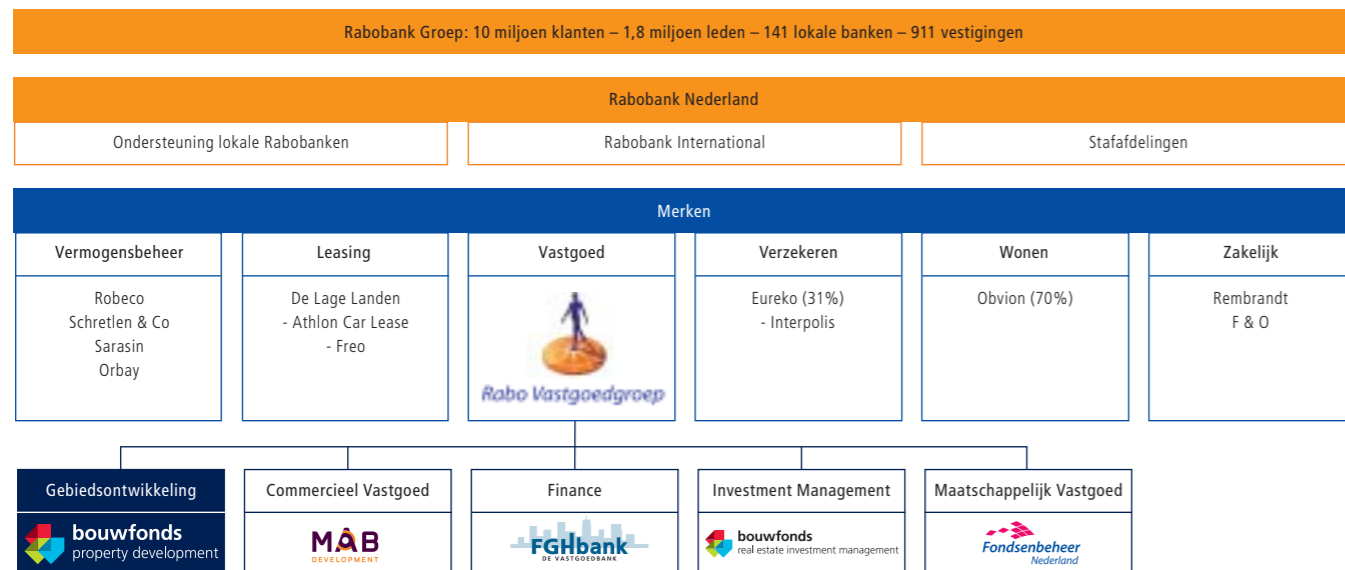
Rabobank Groep: 10 miljoen klanten – 1,8 miljoen leden – 141 lokale banken – 911 vestigingen

Rabobank Nederland

Ondersteuning lokale Rabobanken

Rabobank International

Stafafdelingen

Merken

Vermogensbeheer

Robeco
Schretlen & Co
Sarasin
Orbay

Leasing

De Lage Landen
- Athlon Car Lease
- Freo

Vastgoed

Rabo Vastgoedgroep

Verzekeren

Eureko (31%)
- Interpolis

Wonen

Obvion (70%)

Zakelijk

Rembrandt
F & O

Gebiedsontwikkeling

bouwfonds
property development

Commercieel Vastgoed

MAB
DEVELOPMENT

Finance

FGHbank
DE VASTGOEDBANK

Investment Management

bouwfonds
real estate investment management

Maatschappelijk Vastgoed

Fondsenbeheer
Nederland